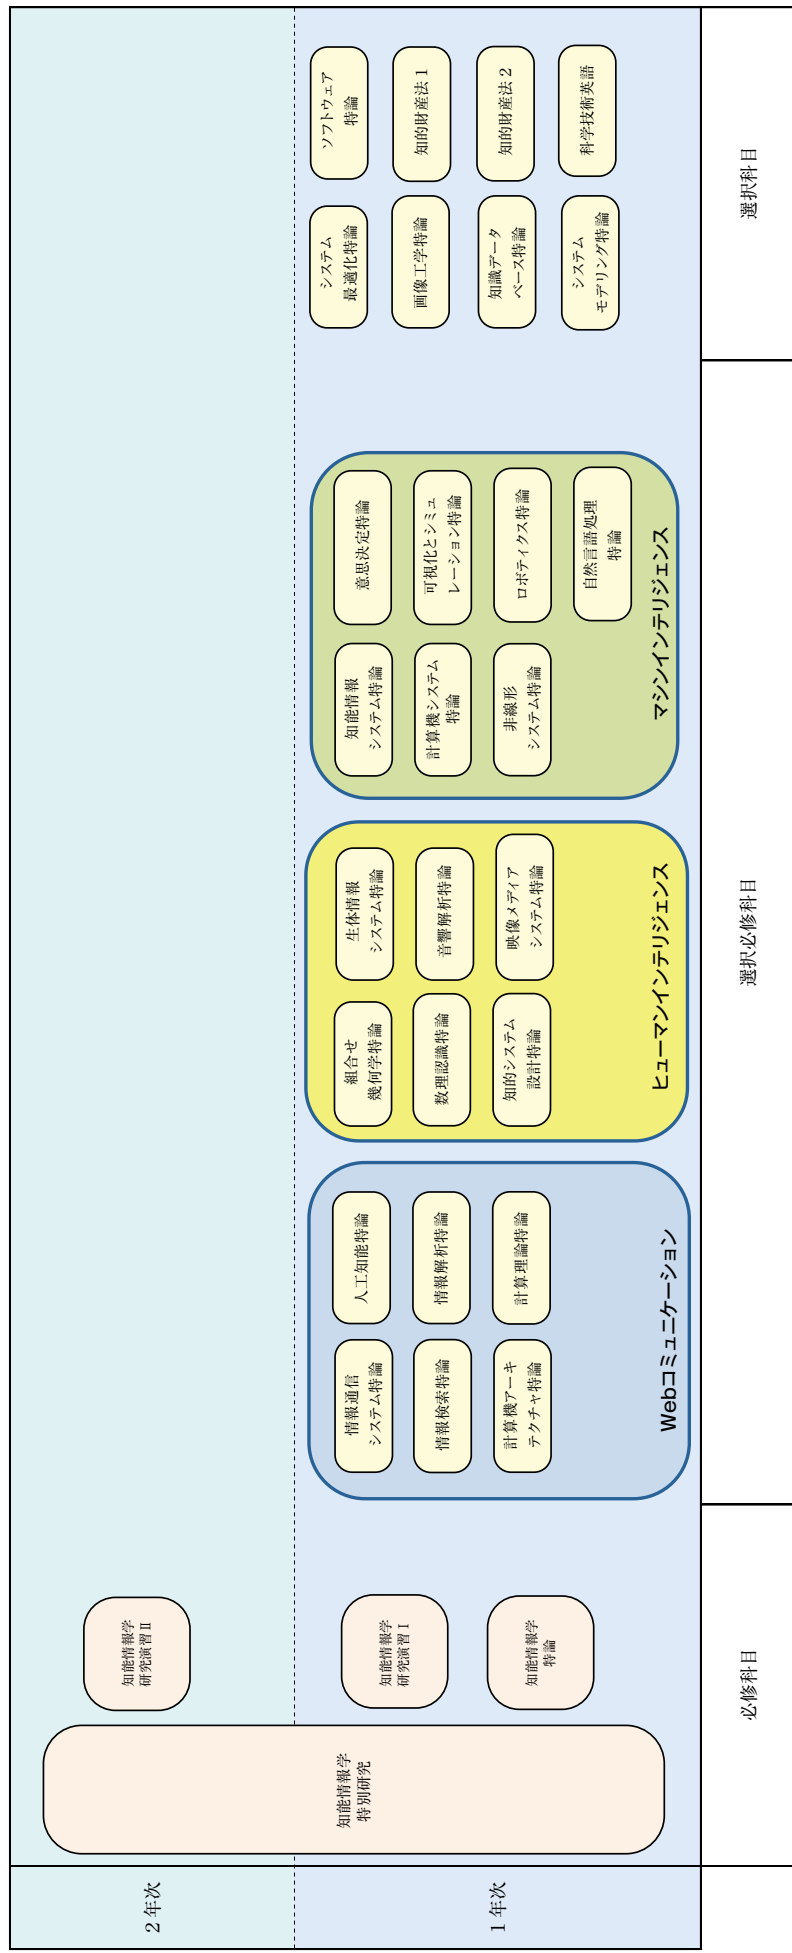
2年次

1年次

必修科目

知能情報学特別研究

知能情報学研究演習 II

知能情報学研究演習 I

知能情報学特論

選択必修科目

Webコミュニケーション

情報通信システム特論

人工知能特論

情報検索特論

情報解析特論

計算機アーキテクチャ特論

計算理論特論

ヒューマンインテリジェンス

組合せ幾何学特論

生体情報システム特論

数理認識特論

音響解析特論

知的システム設計特論

映像メディアシステム特論

マシンインテリジェンス

知能情報システム特論

意思決定特論

計算機システム特論

可視化とシミュレーション特論

非線形システム特論

ロボティクス特論

自然言語処理特論

選択科目

システム最適化特論

ソフトウェア特論

画像工学特論

知的財産法 1

知識データベース特論

知的財産法 2

システムモデリング特論

科学技術英語